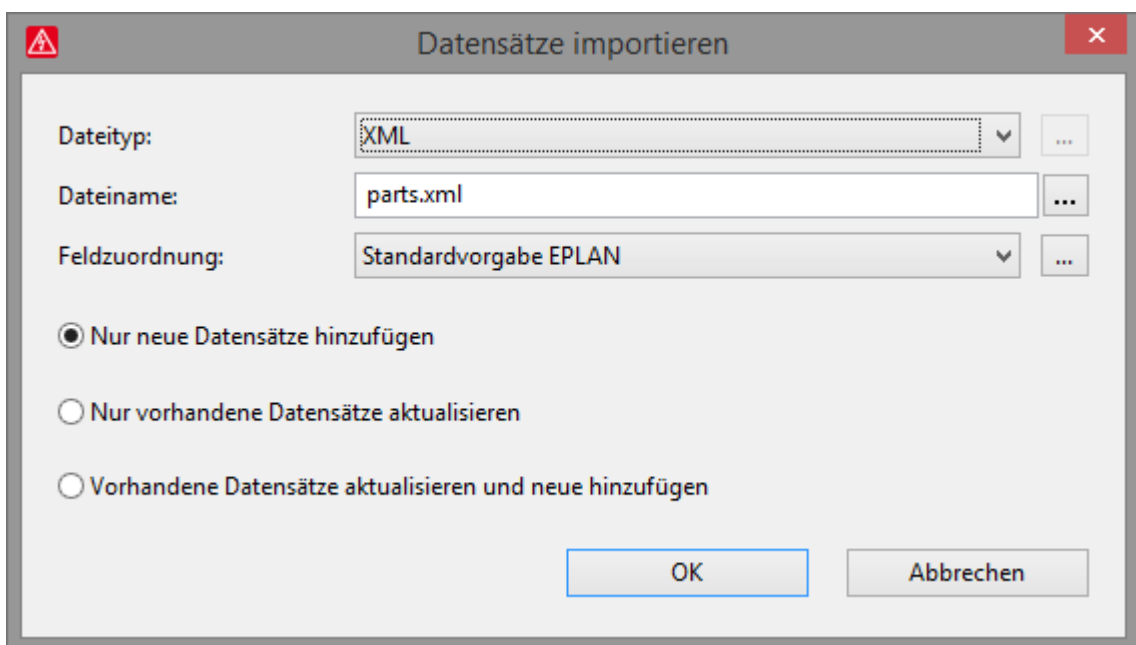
Datensätze importieren

Dateityp: XML ...

Dateiname: parts.xml ...

Feldzuordnung: Standardvorgabe EPLAN ...

Nur neue Datensätze hinzufügen

Nur vorhandene Datensätze aktualisieren

Vorhandene Datensätze aktualisieren und neue hinzufügen

OK

Abbrechen